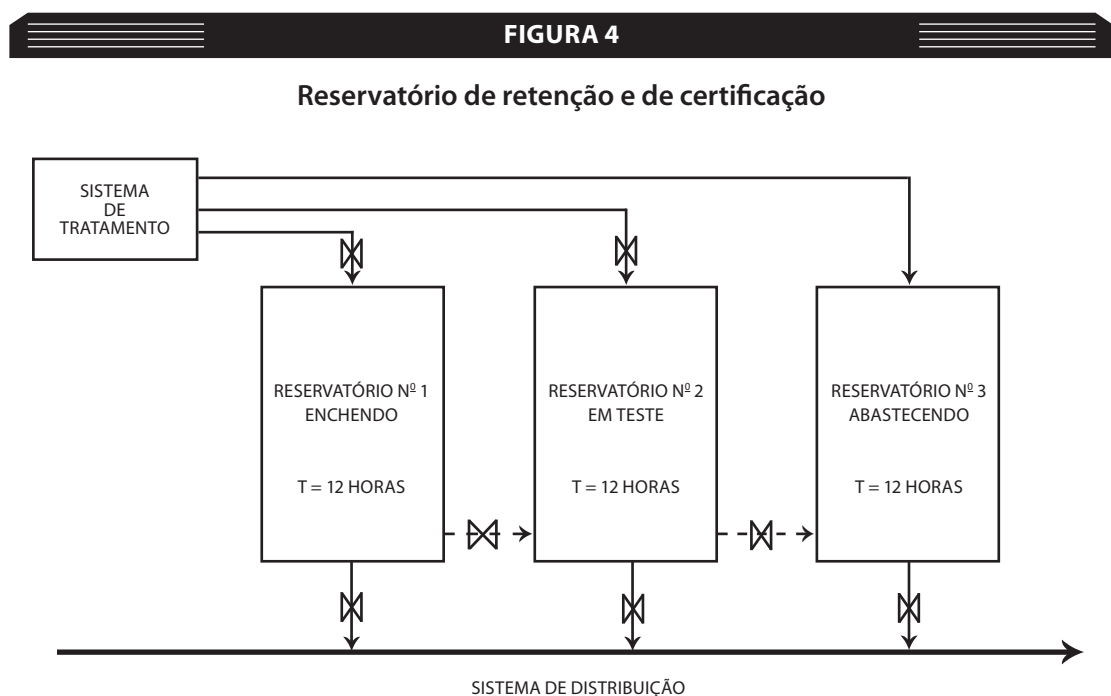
FIGURA 4

Reservatório de retenção e de certificação

SISTEMA DE TRATAMENTO

RESERVATÓRIO Nº 1
ENCHENDO

T = 12 HORAS

RESERVATÓRIO Nº 2
EM TESTE

T = 12 HORAS

RESERVATÓRIO Nº 3
ABASTECENDO

T = 12 HORAS

SISTEMA DE DISTRIBUIÇÃO